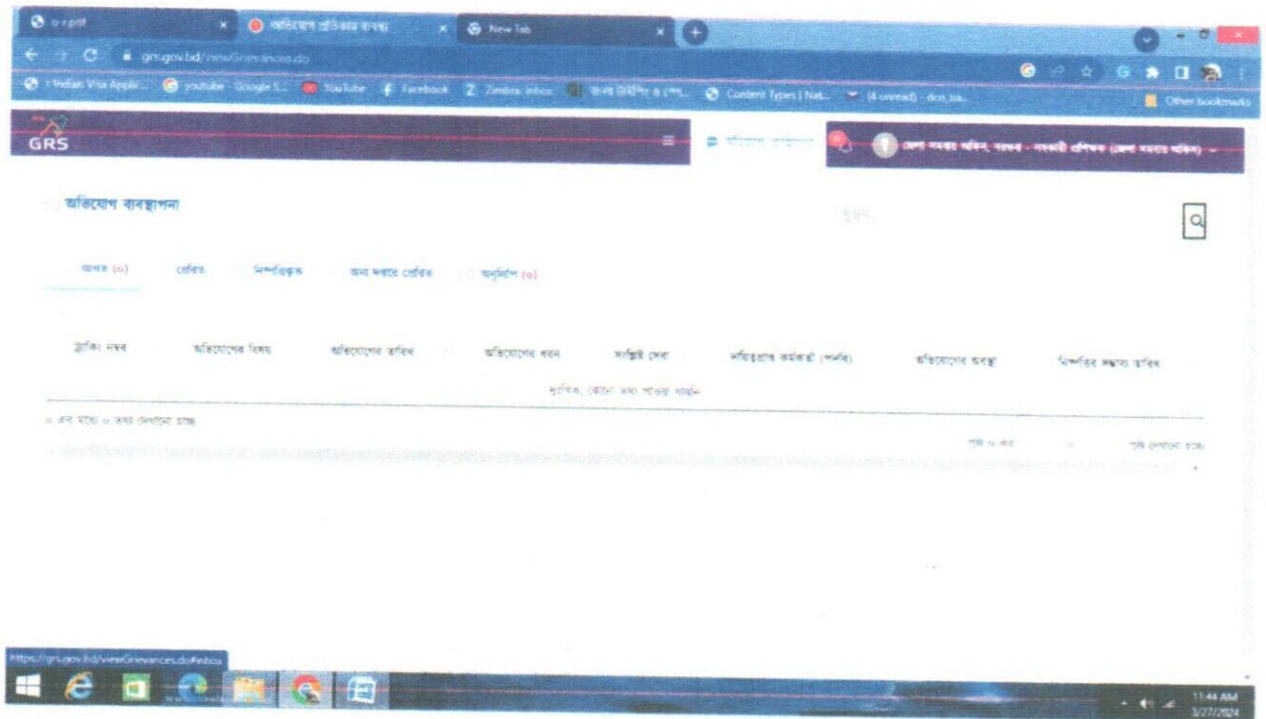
অভিযোগ প্রতিকার ব্যবস্থা
New Tab
grs.gov.bd/viewGrievances.do
Indian Visa Applic... youtube - Google S... YouTube Facebook Zimbra: Inbox Content Types | Nat... (4 unread) - dco_ba... Other bookmarks

GRS
অভিযোগ ব্যবস্থাপনা
জেলা সমবায় অফিস, বরগুনা - সহকারী প্রশিক্ষক (জেলা সমবায় অফিস)

অভিযোগ ব্যবস্থাপনা
খুঁজুন...

আগত (০) প্রেরিত নিষ্পত্তিকৃত অন্য দপ্তরে প্রেরিত অনুলিপি (০)

| ট্র্যাকিং নম্বর | অভিযোগের বিষয় | অভিযোগের তারিখ | অভিযোগের ধরন | সংশ্লিষ্ট সেবা | দায়িত্বপ্রাপ্ত কর্মকর্তা (পদবি) | অভিযোগের অবস্থা | নিষ্পত্তির সম্ভাব্য তারিখ |
|---|---|---|---|---|---|---|---|
| দুঃখিত, কোনো তথ্য পাওয়া যায়নি | | | | | | | |

০ এর মধ্যে ০ তথ্য দেখানো হচ্ছে
পৃষ্ঠা ০ এর
পৃষ্ঠা দেখানো হচ্ছে

https://grs.gov.bd/viewGrievances.do#inbox
11:44 AM
3/27/2024